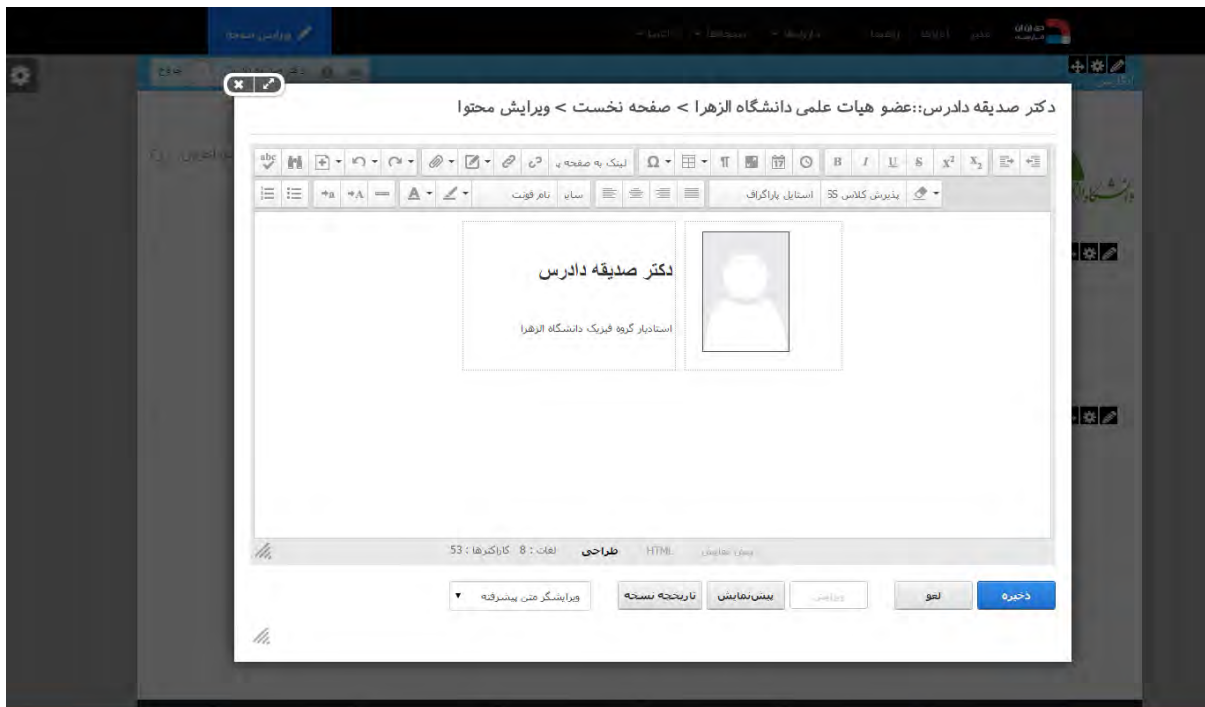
ویرایش صفحه

دکتر صدیقه دادرس::عضو هیات علمی دانشگاه الزهرا > صفحه نخست > ویرایش محتوا

لینک به صفحه

پذیرش کلاس SS | استایل پاراگراف | سایز | نام فونت

دکتر صدیقه دادرس

استادیار گروه فیزیک دانشگاه الزهرا

طراحی | HTML | پیش نمایش | لغات : 8 | کاراکترها : 53

ذخیره | لغو | ویرایش | پیش‌نمایش | تاریخچه نسخه | ویرایشگر متن پیشرفته